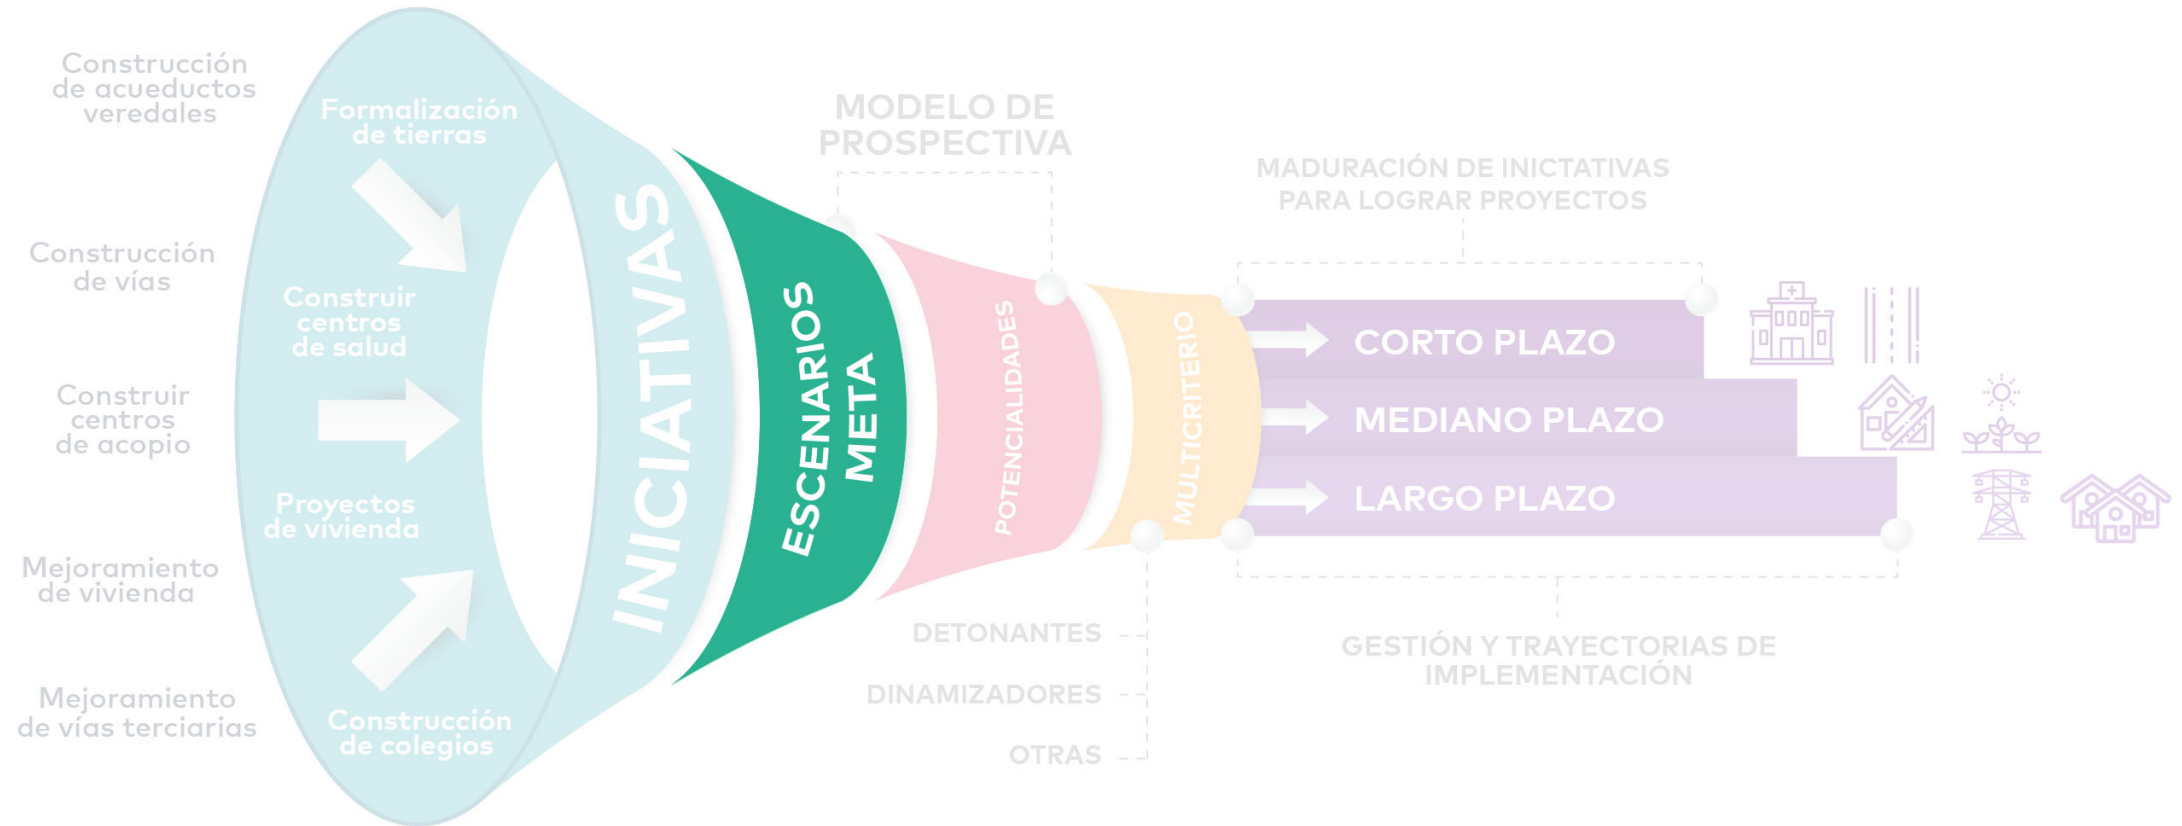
Construcción de acueductos veredales

Formalización de tierras

Construcción de vías

Construir centros de salud

Construir centros de acopio

Proyectos de vivienda

Mejoramiento de vivienda

Mejoramiento de vías terciarias

Construcción de colegios

INICIATIVAS

ESCENARIOS META

MODELO DE PROSPECTIVA

POTENCIALIDADES

MULTICRITERIO

MADURACIÓN DE INICTATIVAS PARA LOGRAR PROYECTOS

CORTO PLAZO

MEDIANO PLAZO

LARGO PLAZO

DETONANTES

DINAMIZADORES

OTRAS

GESTIÓN Y TRAYECTORIAS DE IMPLEMENTACIÓN